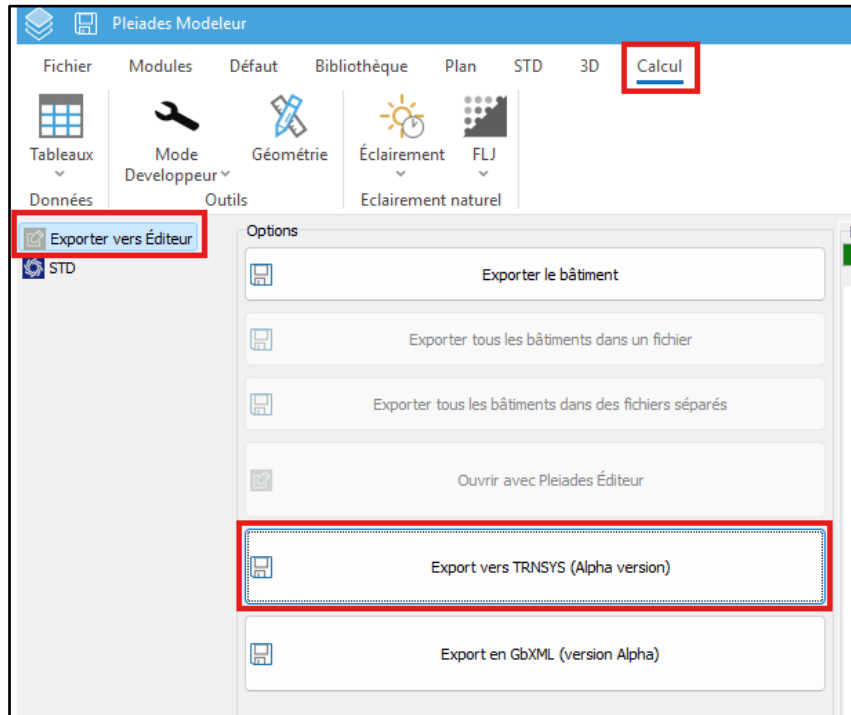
Pleiades Modeleur

Fichier Modules Défaut Bibliothèque Plan STD 3D Calcul

Tableaux
Données

Mode Developpeur
Géométrie
Outils

Éclairement
FLJ
Eclairement naturel

Exporter vers Éditeur
STD

Options

Exporter le bâtiment

Exporter tous les bâtiments dans un fichier

Exporter tous les bâtiments dans des fichiers séparés

Ouvrir avec Pleiades Éditeur

Export vers TRNSYS (Alpha version)

Export en GbXML (version Alpha)